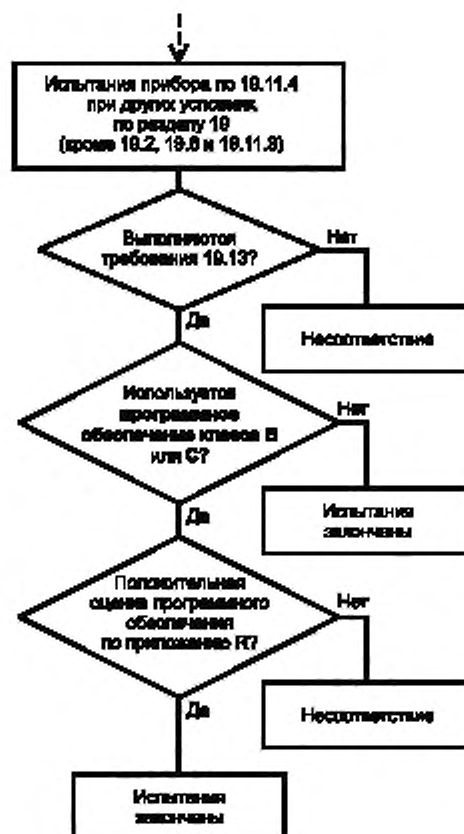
Испытания прибора по 19.11.4 при других условиях по разделу 19 (кроме 19.2, 19.6 и 19.11.3)

Выполняются требования 19.13?

Нет

Несоответствие

Да

Используется программное обеспечение класса B или C?

Нет

Испытания закончены

Да

Положительная оценка программного обеспечения по приложению R?

Нет

Несоответствие

Да

Испытания закончены